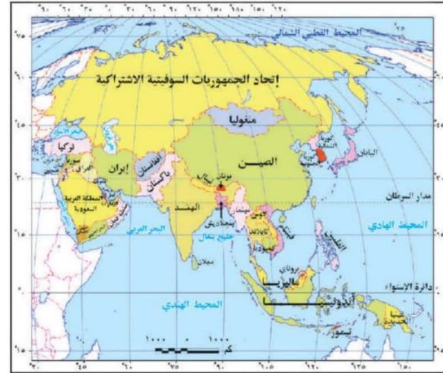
المحيط القطبي الشمالي
اتحاد الجمهوريات السوفيتية الاشتراكية
منغوليا
تركيا
ايران
افغانستان
باكستان
الصين
اليابان
مدار السرطان
المملكة العربية السعودية
الهند
نيبال
بنجلاديش
البحر العربي
خليج بنغال
بورما
تايلاند
فيتنام
الفلبين
المحيط الهادي
دائرة الاستواء
ماليزيا
اندونيسيا
المحيط الهندي
تيمور
كم
١٠٠٠
١٠٠٠